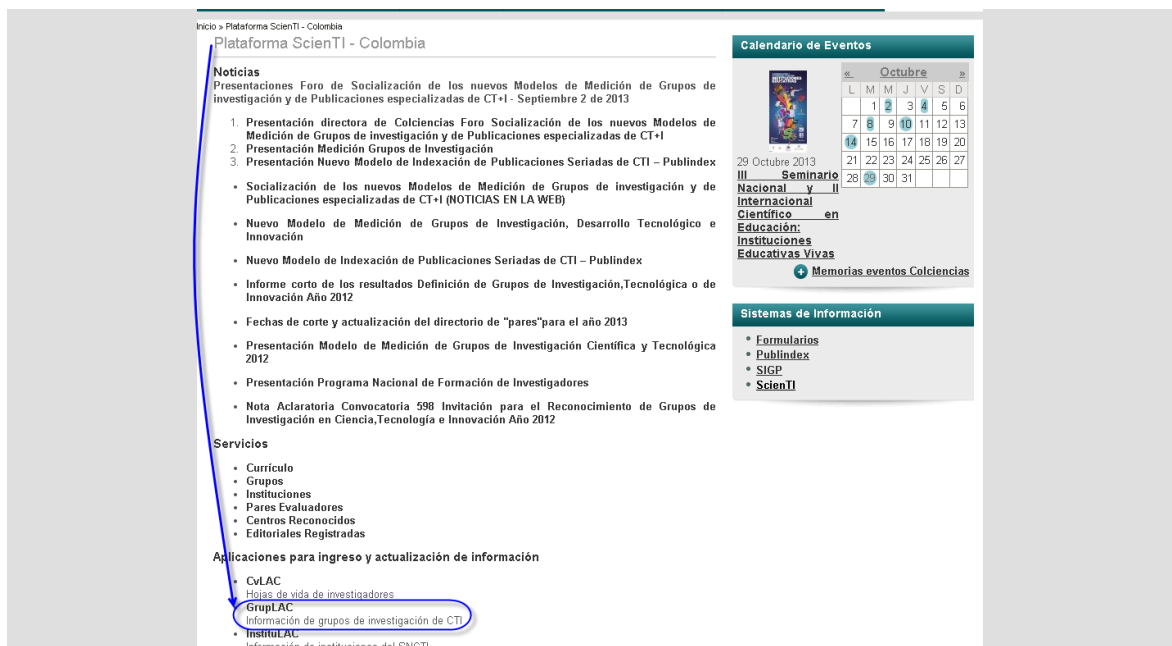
Inicio » Plataforma ScienTI - Colombia

Plataforma ScienTI - Colombia

Noticias

Presentaciones Foro de Socialización de los nuevos Modelos de Medición de Grupos de investigación y de Publicaciones especializadas de CT+I - Septiembre 2 de 2013

1. Presentación directora de Colciencias Foro Socialización de los nuevos Modelos de Medición de Grupos de investigación y de Publicaciones especializadas de CT+I
2. Presentación Medición Grupos de Investigación
3. Presentación Nuevo Modelo de Indexación de Publicaciones Seriadas de CTI – Publindex

- Socialización de los nuevos Modelos de Medición de Grupos de investigación y de Publicaciones especializadas de CT+I (NOTICIAS EN LA WEB)
- Nuevo Modelo de Medición de Grupos de Investigación, Desarrollo Tecnológico e Innovación
- Nuevo Modelo de Indexación de Publicaciones Seriadas de CTI – Publindex
- Informe corto de los resultados Definición de Grupos de Investigación,Tecnológica o de Innovación Año 2012
- Fechas de corte y actualización del directorio de "pares"para el año 2013
- Presentación Modelo de Medición de Grupos de Investigación Científica y Tecnológica 2012
- Presentación Programa Nacional de Formación de Investigadores
- Nota Aclaratoria Convocatoria 598 Invitación para el Reconocimiento de Grupos de Investigación en Ciencia,Tecnología e Innovación Año 2012

Servicios

- Currículo
- Grupos
- Instituciones
- Pares Evaluadores
- Centros Reconocidos
- Editoriales Registradas

Aplicaciones para ingreso y actualización de información

- CvLAC
Hojas de vida de investigadores
- GrupLAC
Información de grupos de investigación de CTI
- InstituLAC
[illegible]

Calendario de Eventos

| « | Octubre | | | | | » |
|---|---|---|---|---|---|---|
| L | M | M | J | V | S | D |
| | 1 | 2 | 3 | 4 | 5 | 6 |
| 7 | 8 | 9 | 10 | 11 | 12 | 13 |
| 14 | 15 | 16 | 17 | 18 | 19 | 20 |
| 21 | 22 | 23 | 24 | 25 | 26 | 27 |
| 28 | 29 | 30 | 31 | | | |

29 Octubre 2013
III Seminario Nacional y II Internacional Científico en Educación: Instituciones Educativas Vivas

Memorias eventos Colciencias

Sistemas de Información

- Formularios
- Publindex
- SIGP
- ScienTI